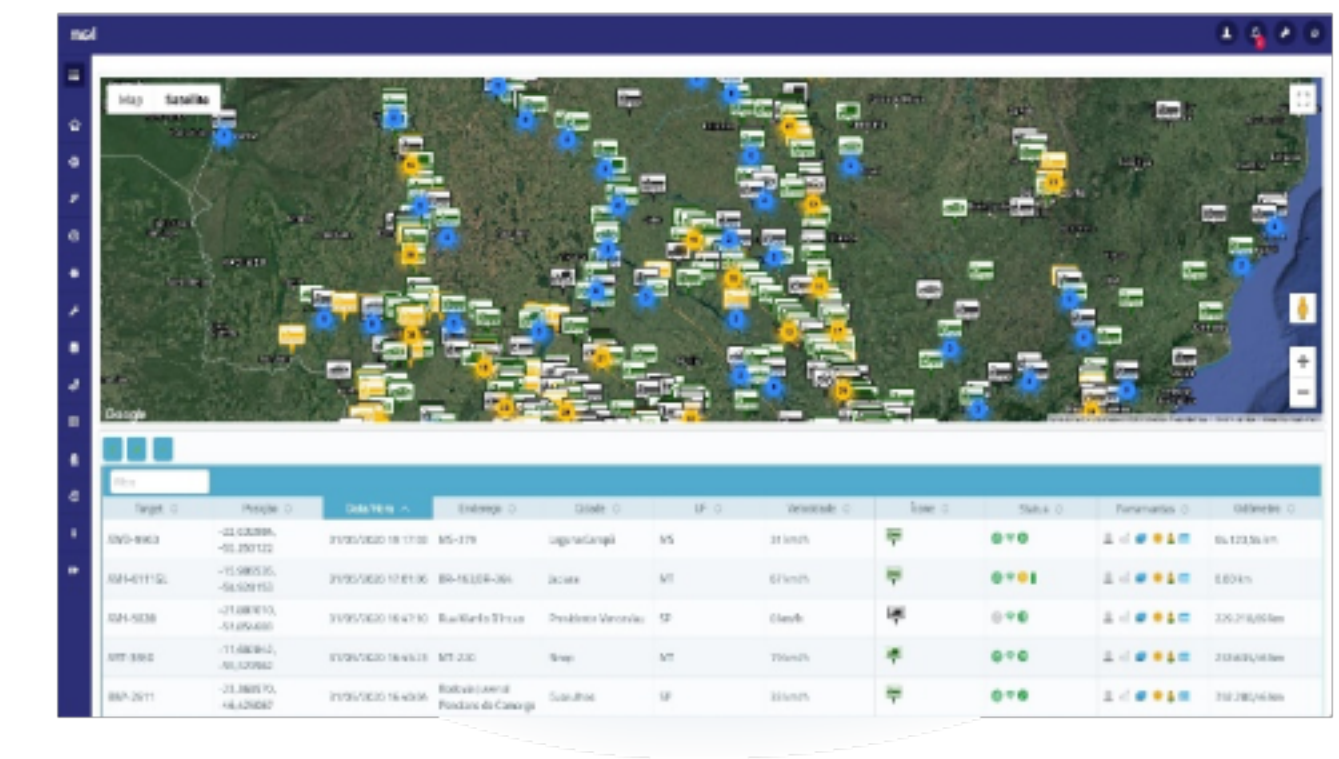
mol

Map Satellite

Google

Filtro

| Target | Posição | Data/Hora | Endereço | Cidade | UF | Velocidade | Ícone | Status | Parâmetros | Odômetro |
|---|---|---|---|---|---|---|---|---|---|---|
| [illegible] | -22.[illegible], -55.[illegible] | 31/05/2020 18:17:00 | MS-379 | Laguna Carapã | MS | 31 km/h | | | | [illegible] |
| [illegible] | -15.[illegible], -56.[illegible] | 31/05/2020 17:01:06 | BR-163/BR-364 | Jaciara | MT | 67 km/h | | | | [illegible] |
| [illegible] | -21.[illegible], -51.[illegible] | 31/05/2020 16:47:10 | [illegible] | Presidente Venceslau | SP | 0 km/h | | | | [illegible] |
| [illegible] | -11.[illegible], -55.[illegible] | 31/05/2020 16:45:13 | MT-220 | Sinop | MT | 73 km/h | | | | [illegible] |
| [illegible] | -23.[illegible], -46.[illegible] | 31/05/2020 16:40:06 | Rodovia Fernão Dias | Guarulhos | SP | 33 km/h | | | | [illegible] |